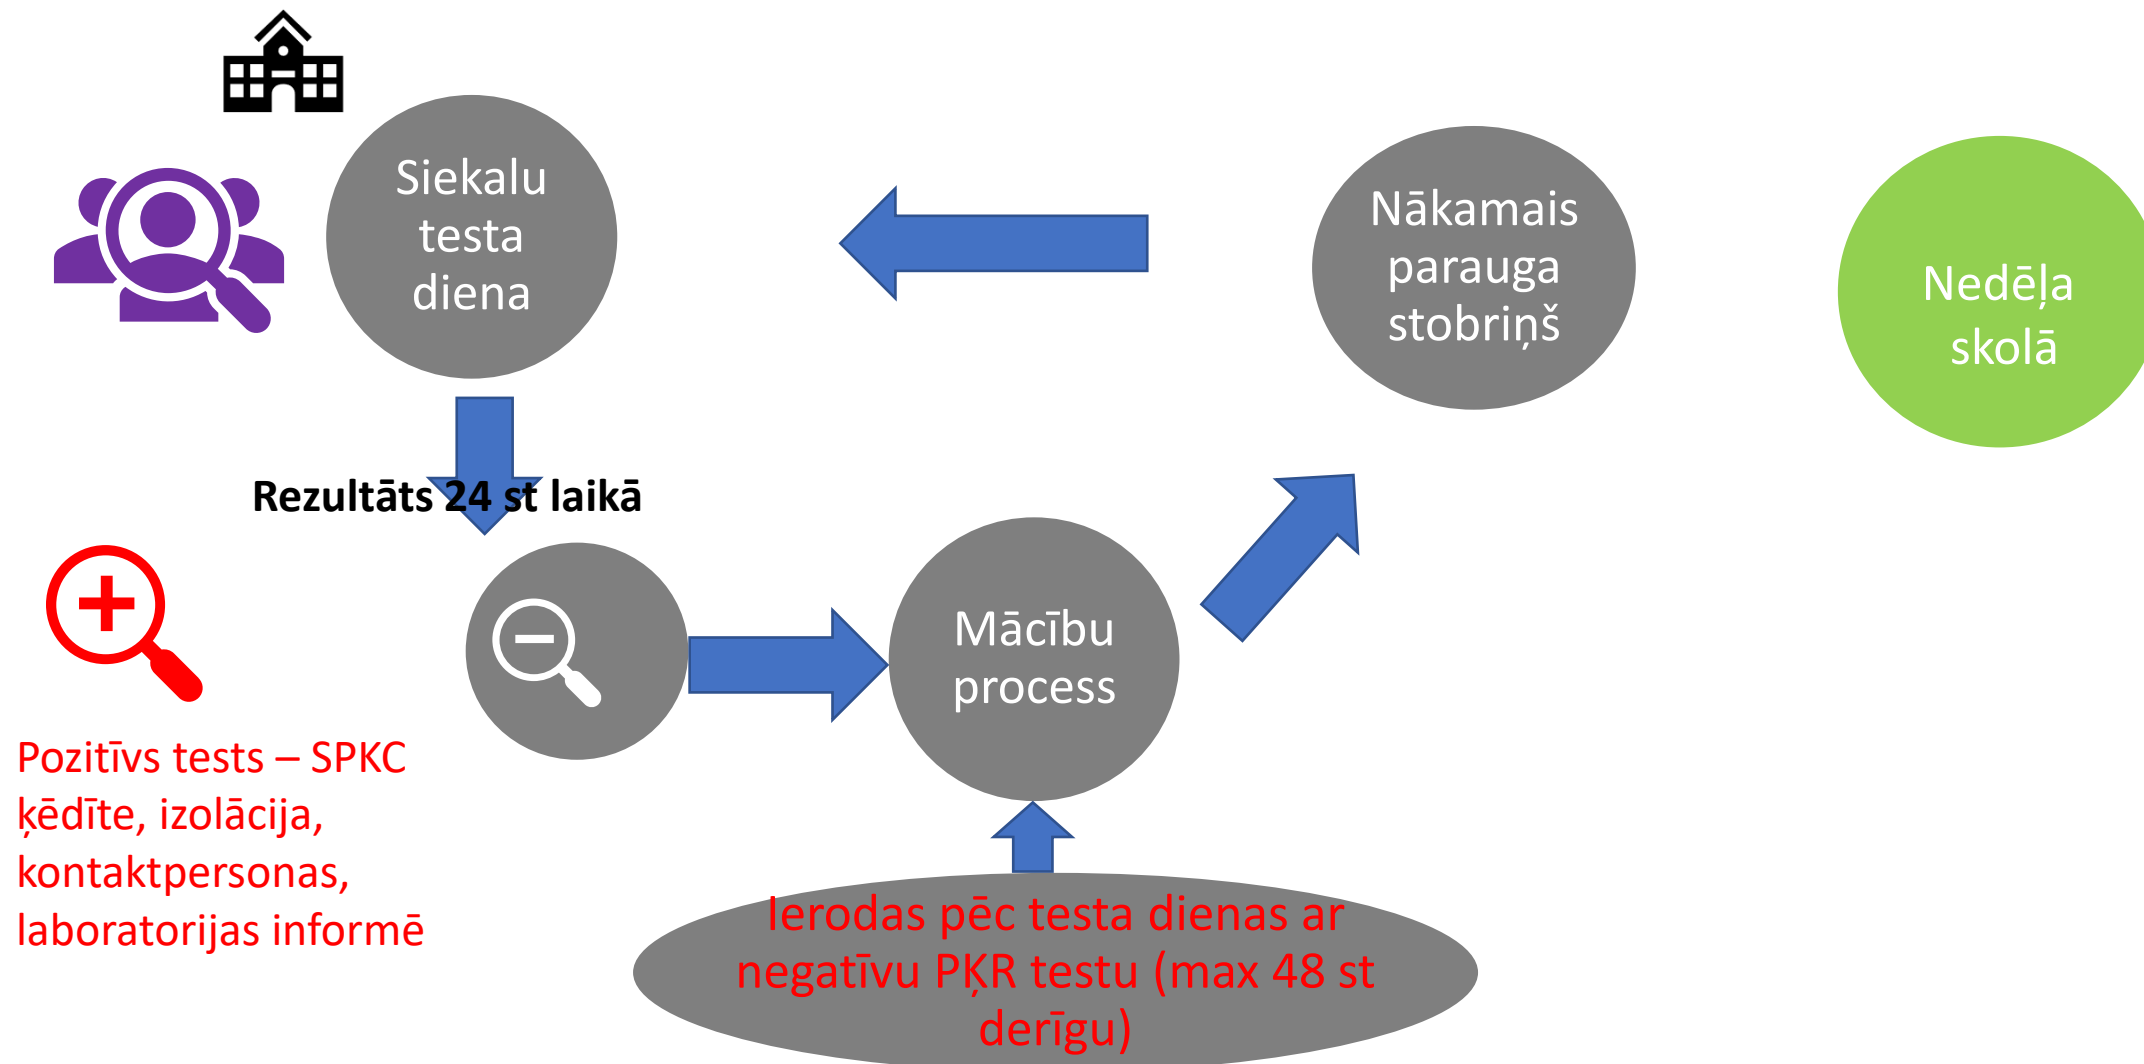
Siekalu testa diena

Nākamais parauga stobriņš

Nedēļa skolā

Rezultāts 24 st laikā

Pozitīvs tests – SPKC ķēdīte, izolācija, kontaktpersonas, laboratorijas informē

Mācību process

Ierodas pēc testa dienas ar negatīvu PĶR testu (max 48 st derīgu)